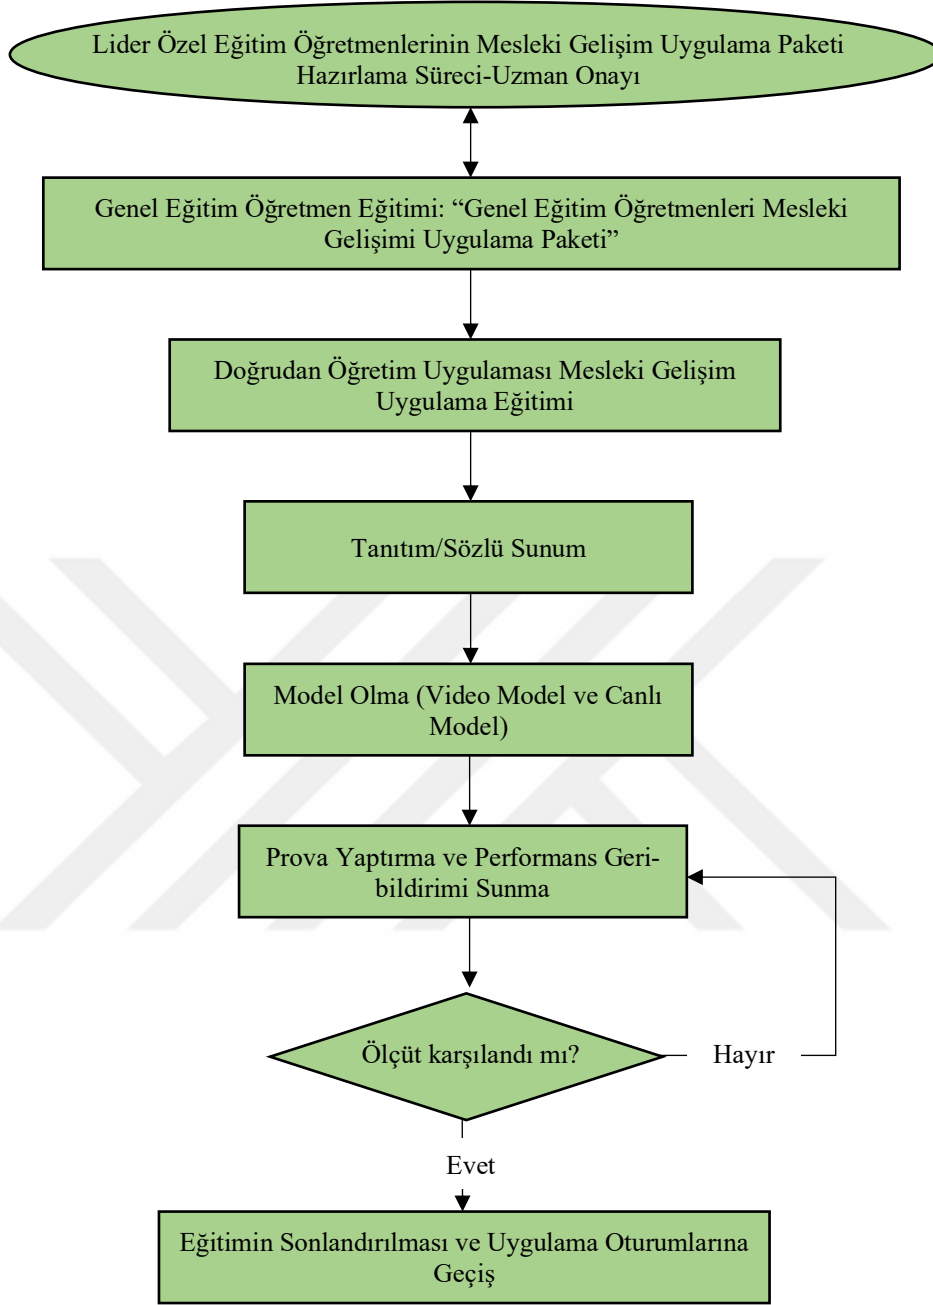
Lider Özel Eğitim Öğretmenlerinin Mesleki Gelişim Uygulama Paketi Hazırlama Süreci-Uzman Onayı

Genel Eğitim Öğretmen Eğitimi: “Genel Eğitim Öğretmenleri Mesleki Gelişimi Uygulama Paketi”

Doğrudan Öğretim Uygulaması Mesleki Gelişim Uygulama Eğitimi

Tanıtım/Sözlü Sunum

Model Olma (Video Model ve Canlı Model)

Prova Yaptırma ve Performans Geri-bildirimi Sunma

Ölçüt karşılandı mı?

Hayır

Evet

Eğitimin Sonlandırılması ve Uygulama Oturumlarına Geçiş